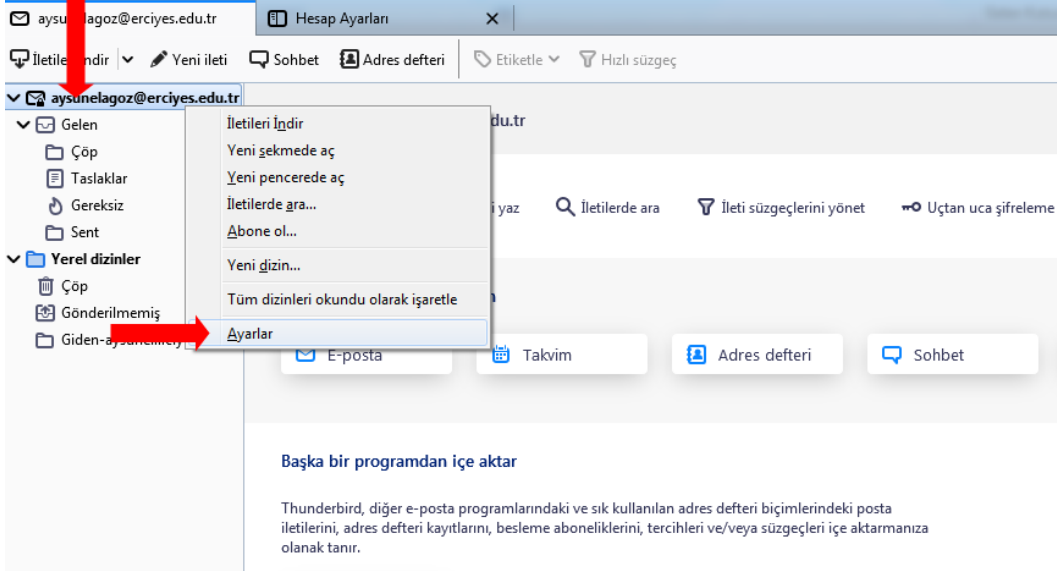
aysu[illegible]lagoz@erciyes.edu.tr Hesap Ayarları ×

İletile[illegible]ndir Yeni ileti Sohbet Adres defteri Etiketle Hızlı süzgeç

aysunelagoz@erciyes.edu.tr
Gelen
Çöp
Taslaklar
Gereksiz
Sent
Yerel dizinler
Çöp
Gönderilmemiş
Giden-ay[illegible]

İletileri İndir
Yeni sekmede aç
Yeni pencerede aç
İletilerde ara...
Abone ol...
Yeni dizin...
Tüm dizinleri okundu olarak işaretle
Ayarlar

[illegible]du.tr

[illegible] yaz İletilerde ara İleti süzgeçlerini yönet Uçtan uca şifreleme

E-posta Takvim Adres defteri Sohbet

Başka bir programdan içe aktar

Thunderbird, diğer e-posta programlarındaki ve sık kullanılan adres defteri biçimlerindeki posta iletilerini, adres defteri kayıtlarını, besleme aboneliklerini, tercihleri ve/veya süzgeçleri içe aktarmanıza olanak tanır.